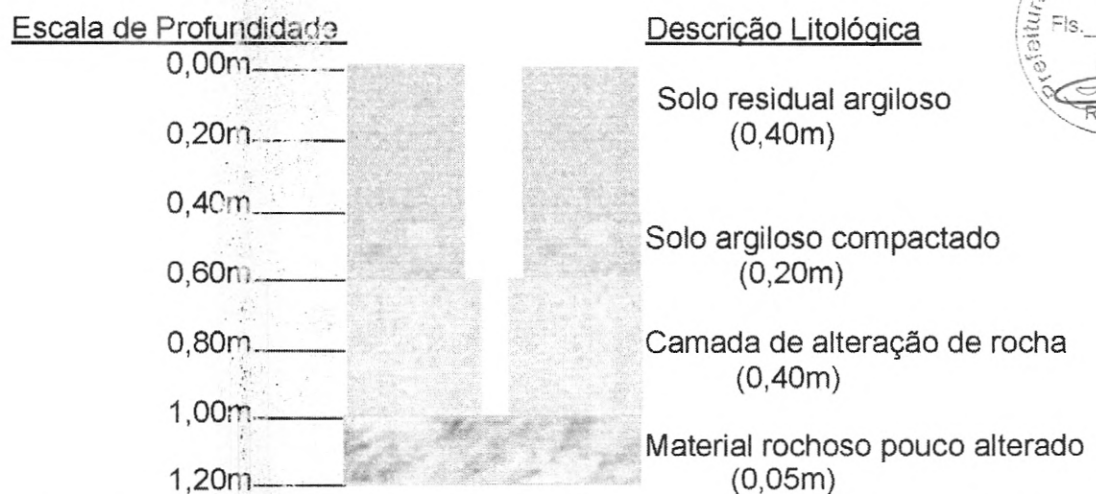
Escala de Profundidade

0,00m

0,20m

0,40m

0,60m

0,80m

1,00m

1,20m

Descrição Litológica

Solo residual argiloso (0,40m)

Solo argiloso compactado (0,20m)

Camada de alteração de rocha (0,40m)

Material rochoso pouco alterado (0,05m)

Prefeitura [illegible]
Fls.
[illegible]